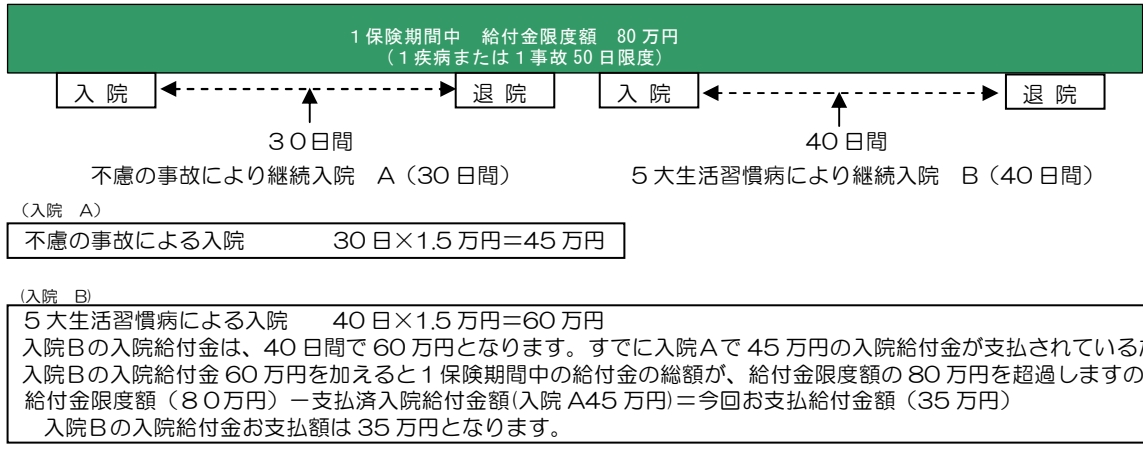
1 保険期間中　給付金限度額　80 万円
（1 疾病または 1 事故 50 日限度）

入 院

退 院

入 院

退 院

３０日間

40 日間

不慮の事故により継続入院　A（30 日間）

５大生活習慣病により継続入院　B（40 日間）

（入院　A）

不慮の事故による入院　　30 日×1.5 万円=45 万円

（入院　B）

５大生活習慣病による入院　　40 日×1.5 万円=60 万円
入院Bの入院給付金は、40 日間で 60 万円となります。すでに入院Aで 45 万円の入院給付金が支払されている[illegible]
入院Bの入院給付金 60 万円を加えると 1 保険期間中の給付金の総額が、給付金限度額の 80 万円を超過しますの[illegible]
給付金限度額（８０万円）－支払済入院給付金額(入院 A45 万円)＝今回お支払給付金額（35 万円）
入院Bの入院給付金お支払額は 35 万円となります。